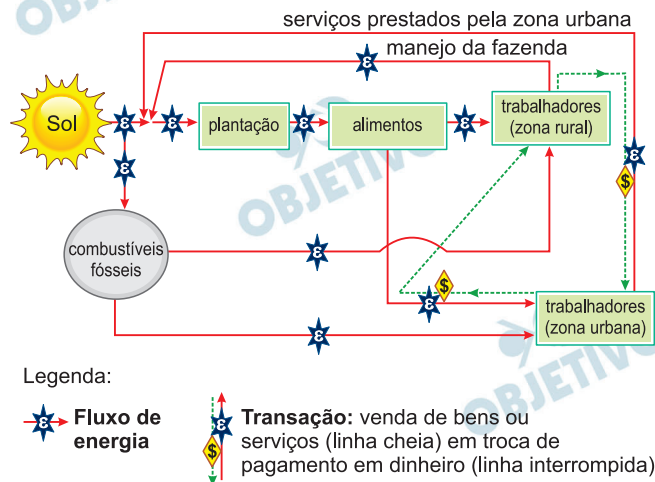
serviços prestados pela zona urbana

manejo da fazenda

Sol

plantação

alimentos

trabalhadores (zona rural)

combustíveis fósseis

trabalhadores (zona urbana)

Legenda:

Fluxo de energia

Transação: venda de bens ou serviços (linha cheia) em troca de pagamento em dinheiro (linha interrompida)

OBJETIVO

OBJETIVO

OBJETIVO